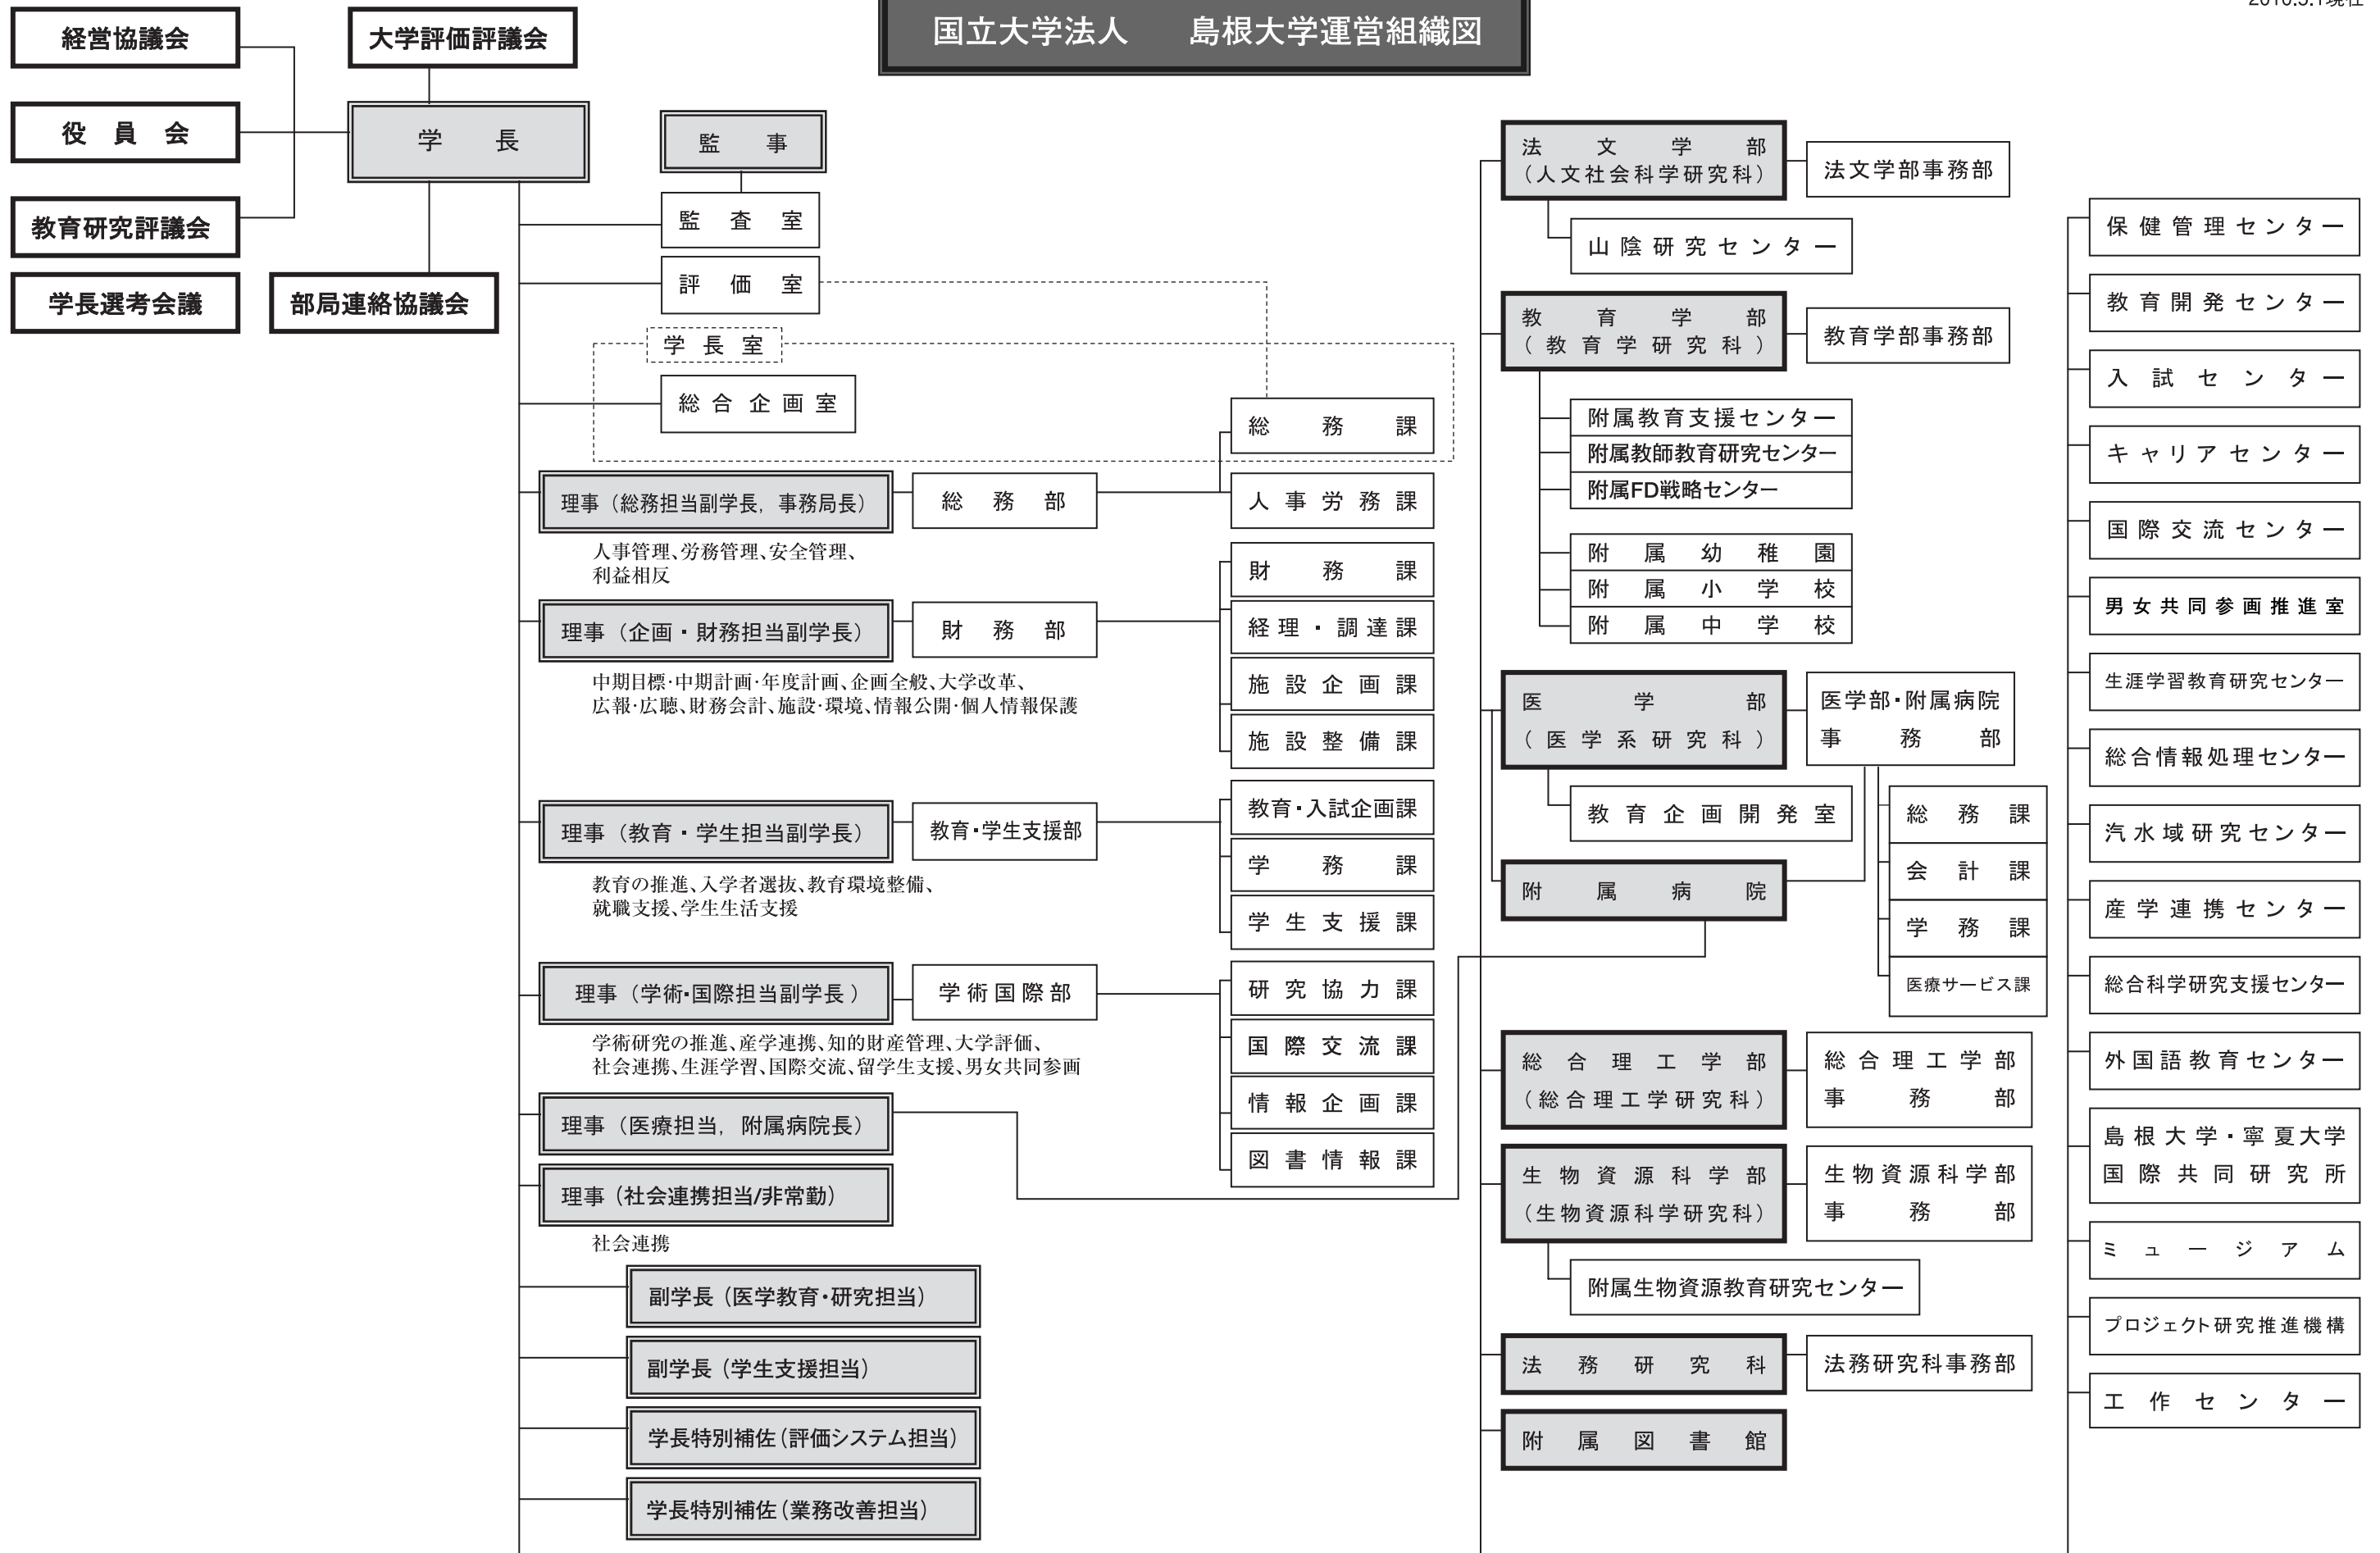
2016.5.1現在

国立大学法人　島根大学運営組織図

経営協議会
大学評価評議会
役員会
学長
教育研究評議会
学長選考会議
部局連絡協議会

監事
監査室
評価室
学長室
総合企画室

総務課
人事労務課

理事（総務担当副学長，事務局長）
総務部
人事管理、労務管理、安全管理、利益相反

財務課
経理・調達課
施設企画課
施設整備課

理事（企画・財務担当副学長）
財務部
中期目標・中期計画・年度計画、企画全般、大学改革、広報・広聴、財務会計、施設・環境、情報公開・個人情報保護

理事（教育・学生担当副学長）
教育・学生支援部
教育・入試企画課
学務課
学生支援課
教育の推進、入学者選抜、教育環境整備、就職支援、学生生活支援

理事（学術・国際担当副学長）
学術国際部
研究協力課
国際交流課
情報企画課
図書情報課
学術研究の推進、産学連携、知的財産管理、大学評価、社会連携、生涯学習、国際交流、留学生支援、男女共同参画

理事（医療担当，附属病院長）
理事（社会連携担当/非常勤）
社会連携

副学長（医学教育・研究担当）
副学長（学生支援担当）
学長特別補佐（評価システム担当）
学長特別補佐（業務改善担当）

法文学部（人文社会科学研究科）
法文学部事務部
山陰研究センター

教育学部（教育学研究科）
教育学部事務部
附属教育支援センター
附属教師教育研究センター
附属FD戦略センター
附属幼稚園
附属小学校
附属中学校

医学部（医学系研究科）
医学部・附属病院事務部
教育企画開発室
総務課
会計課
学務課
医療サービス課
附属病院

総合理工学部（総合理工学研究科）
総合理工学部事務部

生物資源科学部（生物資源科学研究科）
生物資源科学部事務部
附属生物資源教育研究センター

法務研究科
法務研究科事務部

附属図書館

保健管理センター
教育開発センター
入試センター
キャリアセンター
国際交流センター
男女共同参画推進室
生涯学習教育研究センター
総合情報処理センター
汽水域研究センター
産学連携センター
総合科学研究支援センター
外国語教育センター
島根大学・寧夏大学国際共同研究所
ミュージアム
プロジェクト研究推進機構
工作センター